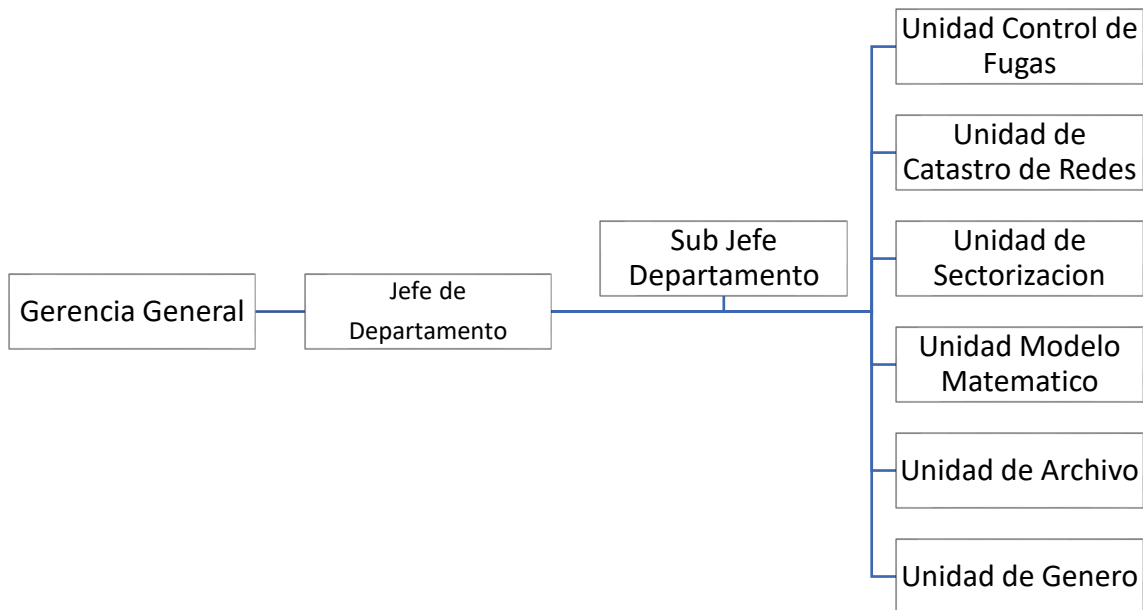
Gerencia General

Jefe de Departamento

Sub Jefe Departamento

Unidad Control de Fugas

Unidad de Catastro de Redes

Unidad de Sectorizacion

Unidad Modelo Matematico

Unidad de Archivo

Unidad de Genero